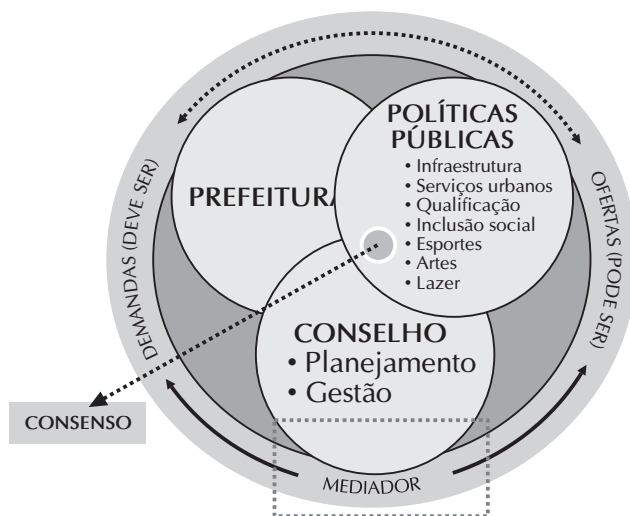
PREFEITURA

POLÍTICAS PÚBLICAS
• Infraestrutura
• Serviços urbanos
• Qualificação
• Inclusão social
• Esportes
• Artes
• Lazer

CONSELHO
• Planejamento
• Gestão

DEMANDAS (DEVE SER)

OFERTAS (PODE SER)

CONSENSO

MEDIADOR